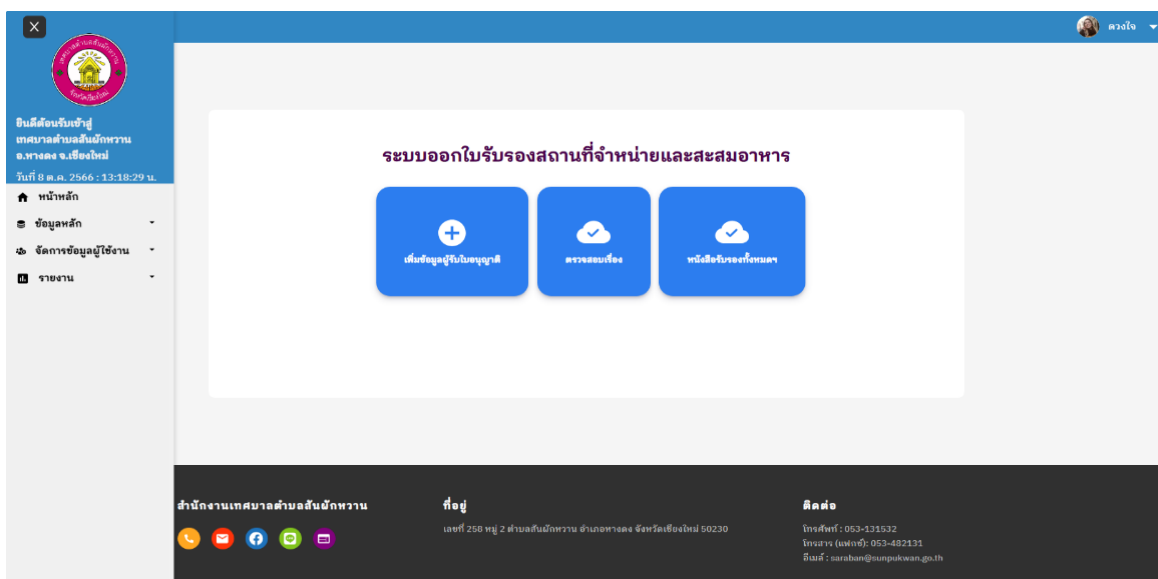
ดวงใจ

ยินดีต้อนรับเข้าสู่ เทศบาลตำบลสันผักหวาน อ.หางดง จ.เชียงใหม่

วันที่ 8 ต.ค. 2566 : 13:18:29 น.

หน้าหลัก

ข้อมูลหลัก

จัดการข้อมูลผู้ใช้งาน

รายงาน

ระบบออกใบรับรองสถานที่จำหน่ายและสะสมอาหาร

เพิ่มข้อมูลผู้รับใบอนุญาติ

ตรวจสอบเรื่อง

หนังสือรับรองทั้งหมดๆ

สำนักงานเทศบาลตำบลสันผักหวาน

ที่อยู่

เลขที่ 258 หมู่ 2 ตำบลสันผักหวาน อำเภอหางดง จังหวัดเชียงใหม่ 50230

ติดต่อ

โทรศัพท์ : 053-131532
โทรสาร (แฟกซ์): 053-482131
อีเมล์ : saraban@sunpukwan.go.th